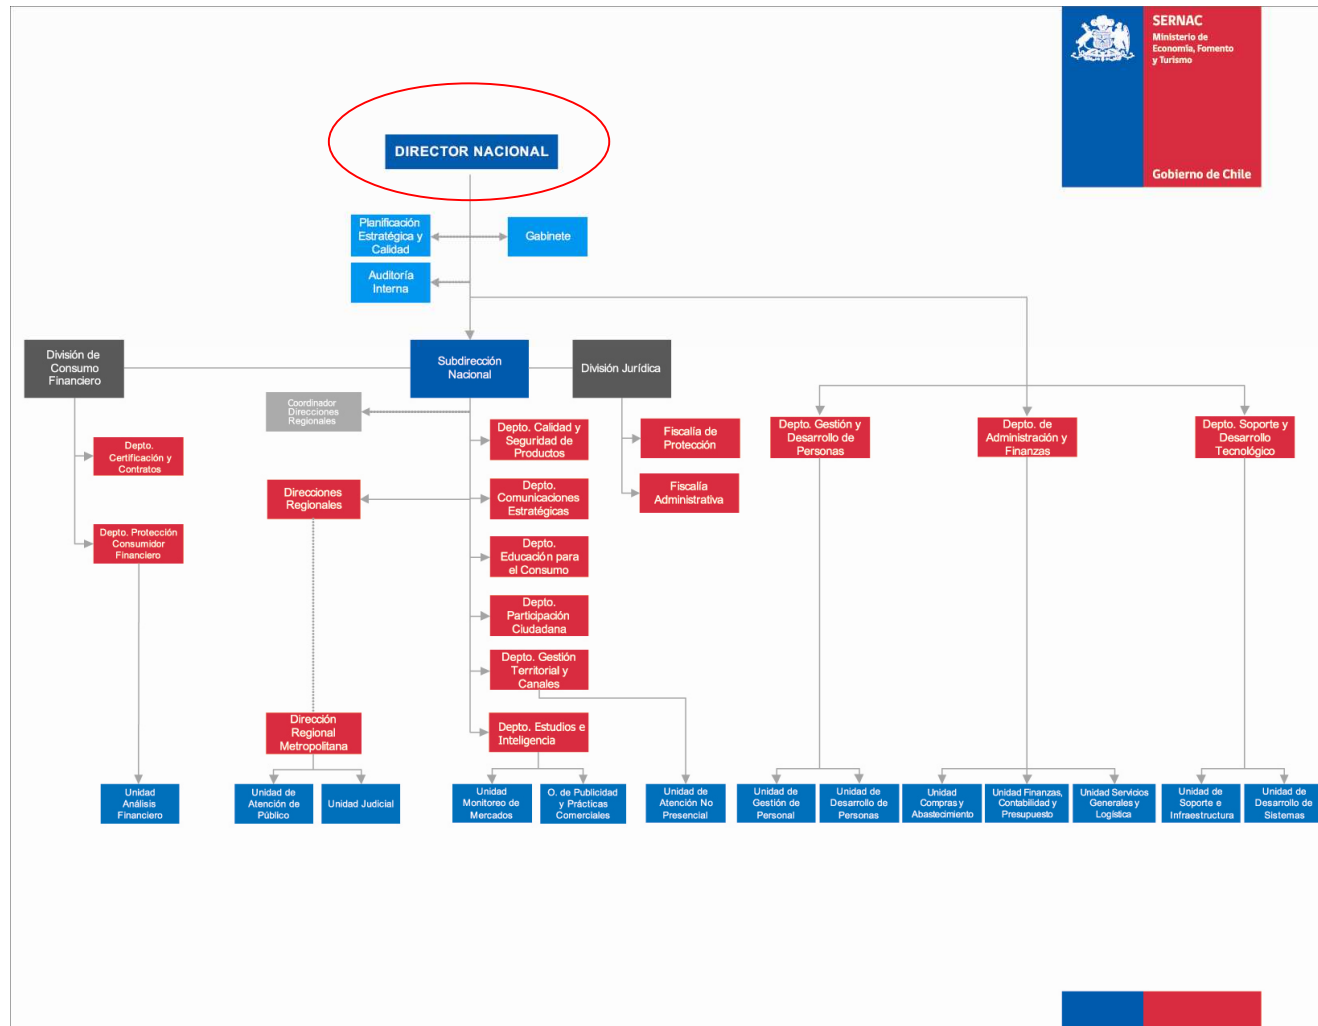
SERNAC
Ministerio de Economía, Fomento y Turismo

Gobierno de Chile

DIRECTOR NACIONAL

Planificación Estratégica y Calidad

Gabinete

Auditoría Interna

División de Consumo Financiero

Subdirección Nacional

División Jurídica

Coordinador Direcciones Regionales

Depto. Certificación y Contratos

Depto. Protección Consumidor Financiero

Direcciones Regionales

Depto. Calidad y Seguridad de Productos

Depto. Comunicaciones Estratégicas

Depto. Educación para el Consumo

Depto. Participación Ciudadana

Depto. Gestión Territorial y Canales

Depto. Estudios e Inteligencia

Fiscalía de Protección

Fiscalía Administrativa

Depto. Gestión y Desarrollo de Personas

Depto. de Administración y Finanzas

Depto. Soporte y Desarrollo Tecnológico

Dirección Regional Metropolitana

Unidad Análisis Financiero

Unidad de Atención de Público

Unidad Judicial

Unidad Monitoreo de Mercados

O. de Publicidad y Prácticas Comerciales

Unidad de Atención No Presencial

Unidad de Gestión de Personal

Unidad de Desarrollo de Personas

Unidad Compras y Abastecimiento

Unidad Finanzas, Contabilidad y Presupuesto

Unidad Servicios Generales y Logística

Unidad de Soporte e Infraestructura

Unidad de Desarrollo de Sistemas